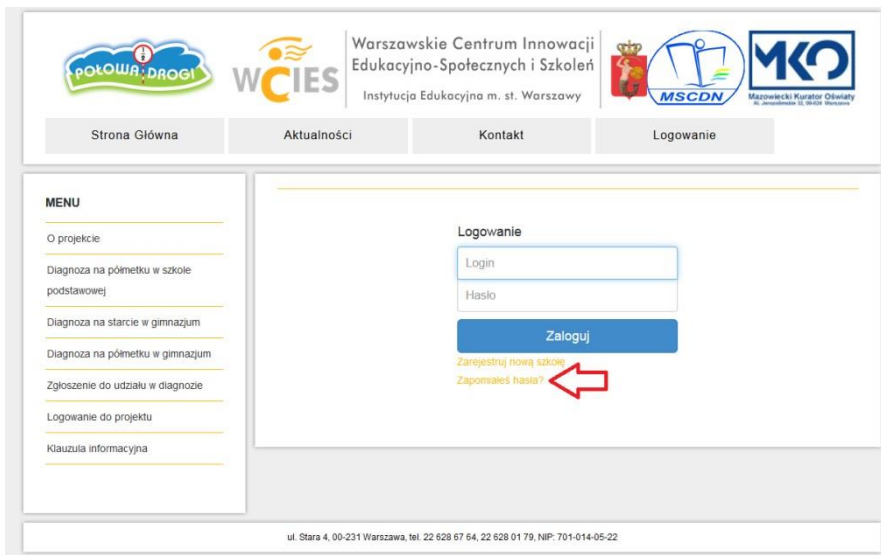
POŁOWA DROGI

WCIES

Warszawskie Centrum Innowacji Edukacyjno-Społecznych i Szkoleń
Instytucja Edukacyjna m. st. Warszawy

MSCDN

MKO
Mazowiecki Kurator Oświaty
Al. Jerozolimskie 32, 00-024 Warszawa

Strona Główna | Aktualności | Kontakt | Logowanie

MENU

O projekcie

Diagnoza na półmetku w szkole podstawowej

Diagnoza na starcie w gimnazjum

Diagnoza na półmetku w gimnazjum

Zgłoszenie do udziału w diagnozie

Logowanie do projektu

Klauzula informacyjna

Logowanie

Login

Hasło

Zaloguj

Zarejestruj nową szkołę

Zapomniałeś hasła?

ul. Stara 4, 00-231 Warszawa, tel. 22 628 67 64, 22 628 01 79, NIP: 701-014-05-22